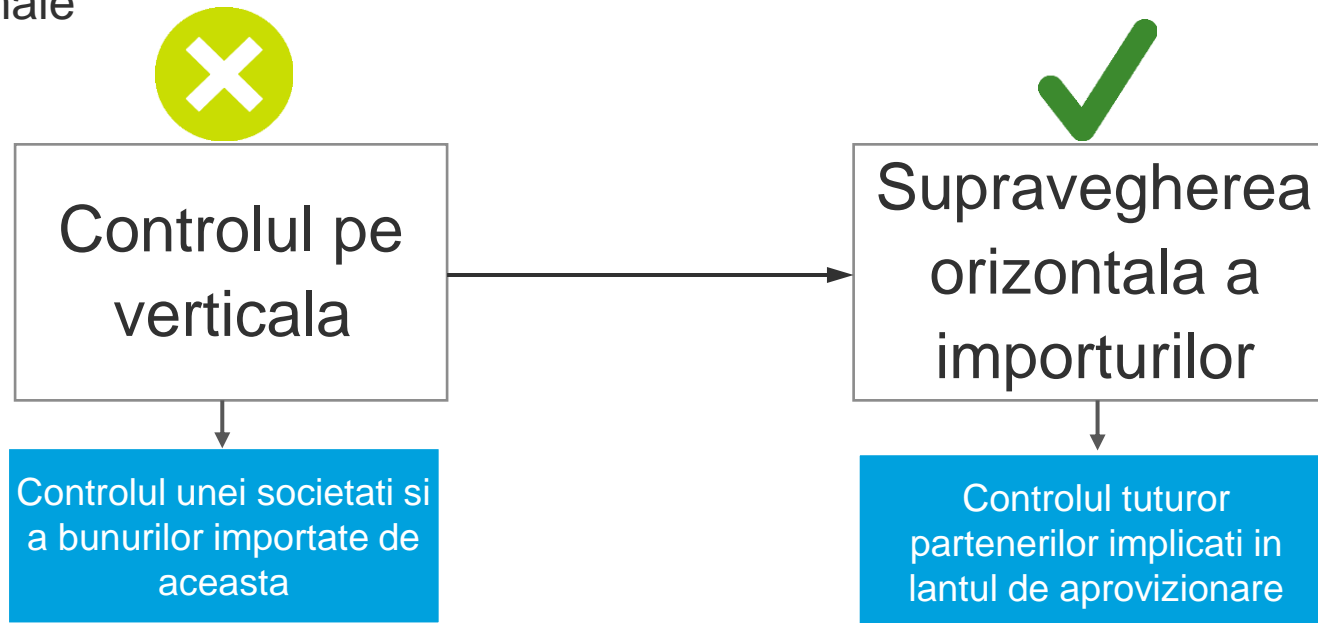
iale

Controlul pe verticala

Controlul unei societati si a bunurilor importate de aceasta

Supravegherea orizontala a importurilor

Controlul tuturor partenerilor implicati in lantul de aprovizionare